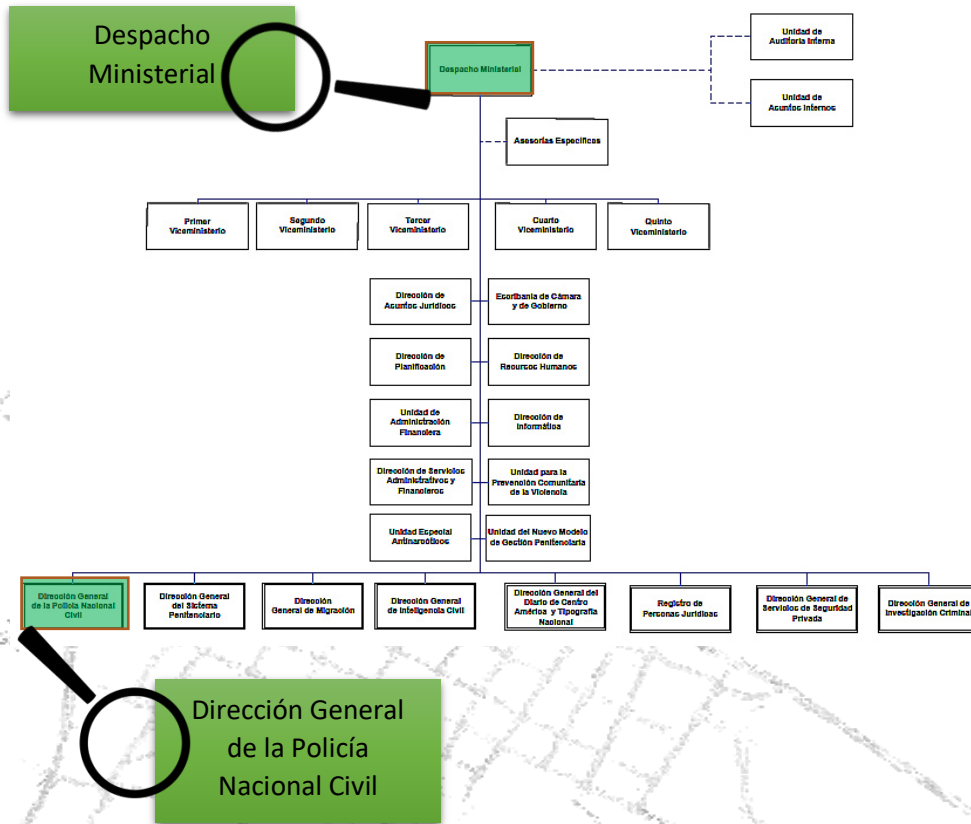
Despacho Ministerial

Despacho Ministerial

Unidad de Auditoría Interna

Unidad de Asuntos Internos

Asesorías Específicas

Primer Viceministerio

Segundo Viceministerio

Tercer Viceministerio

Cuarto Viceministerio

Quinto Viceministerio

Dirección de Asuntos Jurídicos

Escribanía de Cámara y de Gobierno

Dirección de Planificación

Dirección de Recursos Humanos

Unidad de Administración Financiera

Dirección de Informática

Dirección de Servicios Administrativos y Financieros

Unidad para la Prevención Comunitaria de la Violencia

Unidad Especial Antinarcóticos

Unidad del Nuevo Modelo de Gestión Penitenciaria

Dirección General de la Policía Nacional Civil

Dirección General del Sistema Penitenciario

Dirección General de Migración

Dirección General de Inteligencia Civil

Dirección General del Diario de Centro América y Tipografía Nacional

Registro de Personas Jurídicas

Dirección General de Servicios de Seguridad Privada

Dirección General de Investigación Criminal

Dirección General de la Policía Nacional Civil